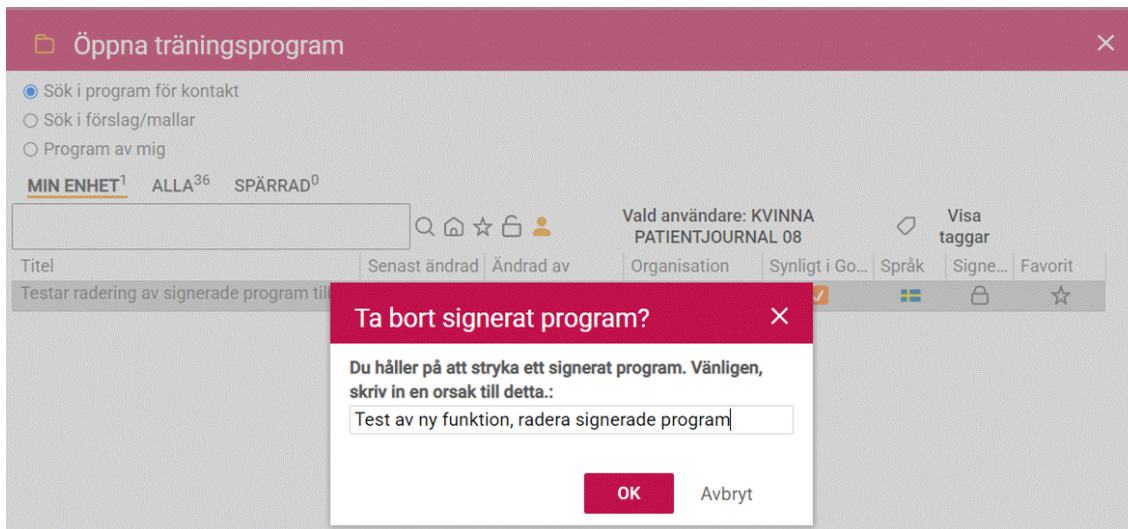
Öppna träningsprogram

Sök i program för kontakt
Sök i förslag/mallar
Program av mig

MIN ENHET$^{1}$ ALLA$^{36}$ SPÄRRAD$^{0}$

Vald användare: KVINNA PATIENTJOURNAL 08

Visa taggar

| Titel | Senast ändrad | Ändrad av | Organisation | Synligt i Go... | Språk | Signe... | Favorit |
|---|---|---|---|---|---|---|---|
| Testar radering av signerade program till | | | | | | | |

Ta bort signerat program?

Du håller på att stryka ett signerat program. Vänligen, skriv in en orsak till detta.:

Test av ny funktion, radera signerade program

OK Avbryt